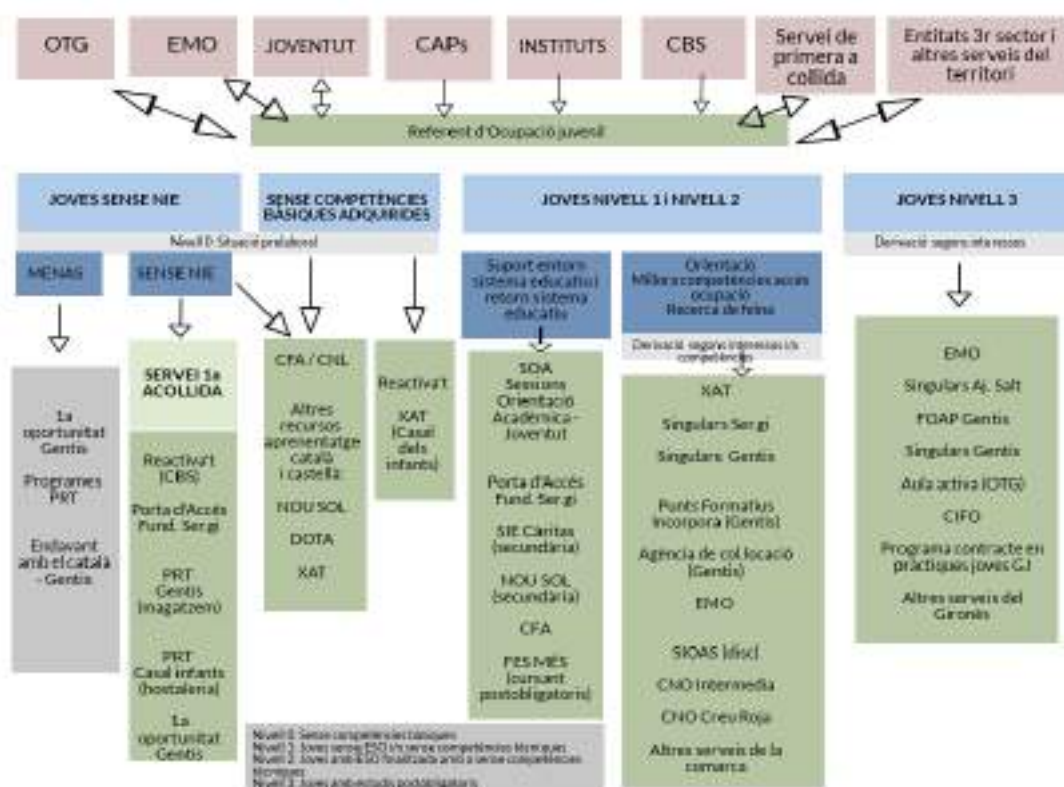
OTG
EMO
JOVENTUT
CAPs
INSTITUTS
CBS
Servei de primera a collida
Entitats 3r sector i altres serveis del territori

Referent d'Ocupació juvenil

JOVES SENSE NIE
SENSE COMPETÈNCIES BÀSIQUES ADQUIRIDES
JOVES NIVELL 1 I NIVELL 2
JOVES NIVELL 3

Nivell 0: Situació prelaboral
Derivació segons interessos

MENAS
SENSE NIE

Suport entorn sistema educatiu i retorn sistema educatiu
Orientació Millora competències accés ocupació Recerca de feina
Derivació segons interessos i/o competències

1a oportunitat Gentis
Programes PRT
Endavant amb el català - Gentis

SERVEI 1a ACOLLIDA
Reactiva't (CBS)
Porta d'Accés Fund. Sergi
PRT Gentis (magatzem)
PRT Casal infants (hostaleria)
1a oportunitat Gentis

CFA / CNL
Altres recursos aprenentatge català i castellà:
NOU SOL
DOTA
XAT

Reactiva't
XAT (Casal dels infants)

SOIA Sessions Orientació Acadèmica - Joventut
Porta d'Accés Fund. Sergi
SIE Càritas (secundària)
NOU SOL (secundària)
CFA
FES MÉS (cursant postobligatoris)

XAT
Singulars Sergi
Singulars Gentis
Punts Formatius Incorpora (Gentis)
Agència de col·locació (Gentis)
EMO
SIOAS (disc)
CNO Intermedia
CNO Creu Roja
Altres serveis de la comarca

EMO
Singulars Aj. Salt
FOAP Gentis
Singulars Gentis
Aula activa (OTG)
CIFO
Programa contracte en pràctiques joves GJ
Altres serveis del Gironès

Nivell 0: Sense competències bàsiques
Nivell 1: Joves sense ESO i/o sense competències tècniques
Nivell 2: Joves amb ESO finalitzada amb o sense competències tècniques
Nivell 3: Joves amb estudis postobligatoris